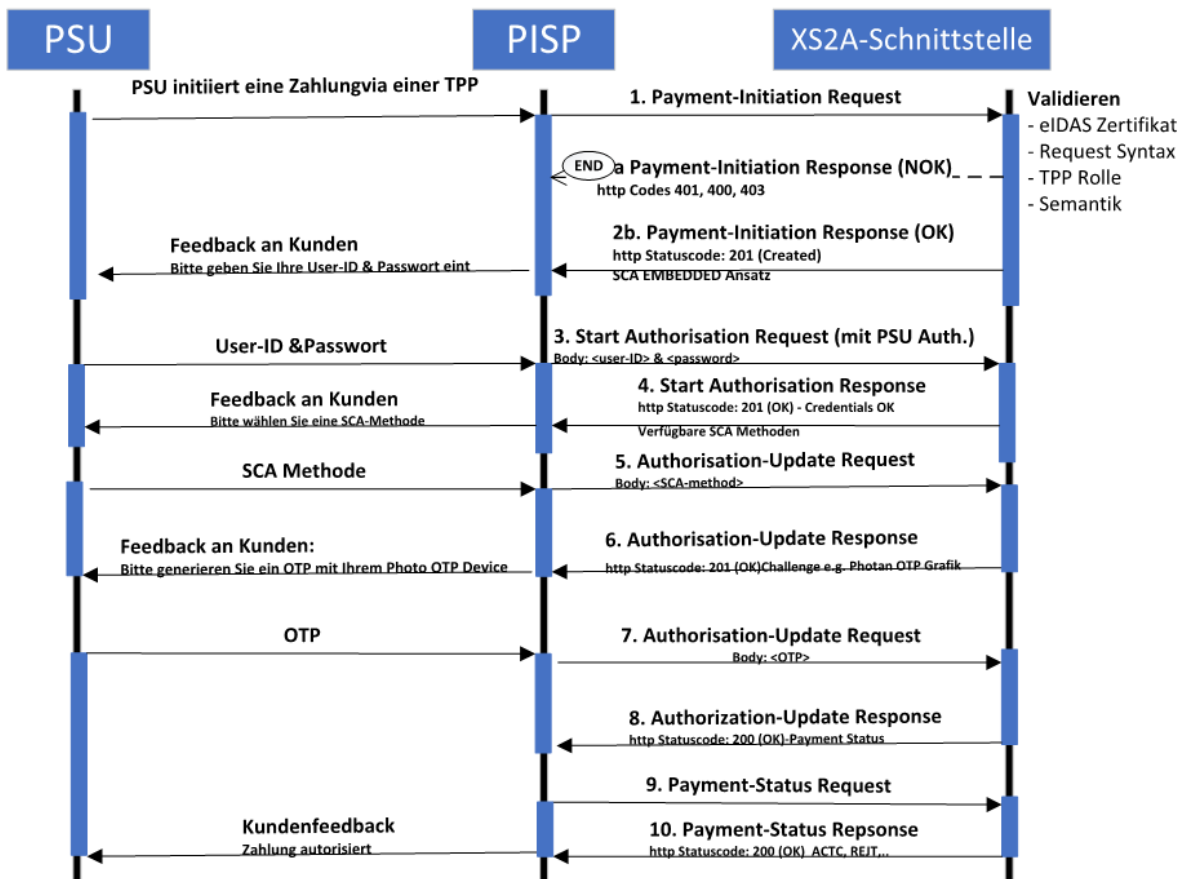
PSU

PISP

XS2A-Schnittstelle

PSU initiiert eine Zahlungvia einer TPP

1. Payment-Initiation Request

Validieren
- eIDAS Zertifikat
- Request Syntax
- TPP Rolle
- Semantik

END

a Payment-Initiation Response (NOK)
http Codes 401, 400, 403

2b. Payment-Initiation Response (OK)
http Statuscode: 201 (Created)
SCA EMBEDDED Ansatz

Feedback an Kunden
Bitte geben Sie Ihre User-ID & Passwort eint

User-ID &Passwort

3. Start Authorisation Request (mit PSU Auth.)
Body: <user-ID> & <password>

Feedback an Kunden
Bitte wählen Sie eine SCA-Methode

4. Start Authorisation Response
http Statuscode: 201 (OK) - Credentials OK
Verfügbare SCA Methoden

SCA Methode

5. Authorisation-Update Request
Body: <SCA-method>

Feedback an Kunden:
Bitte generieren Sie ein OTP mit Ihrem Photo OTP Device

6. Authorisation-Update Response
http Statuscode: 201 (OK)Challenge e.g. Photan OTP Grafik

OTP

7. Authorisation-Update Request
Body: <OTP>

8. Authorization-Update Response
http Statuscode: 200 (OK)-Payment Status

9. Payment-Status Request

Kundenfeedback
Zahlung autorisiert

10. Payment-Status Repsonse
http Statuscode: 200 (OK) ACTC, REJT,...